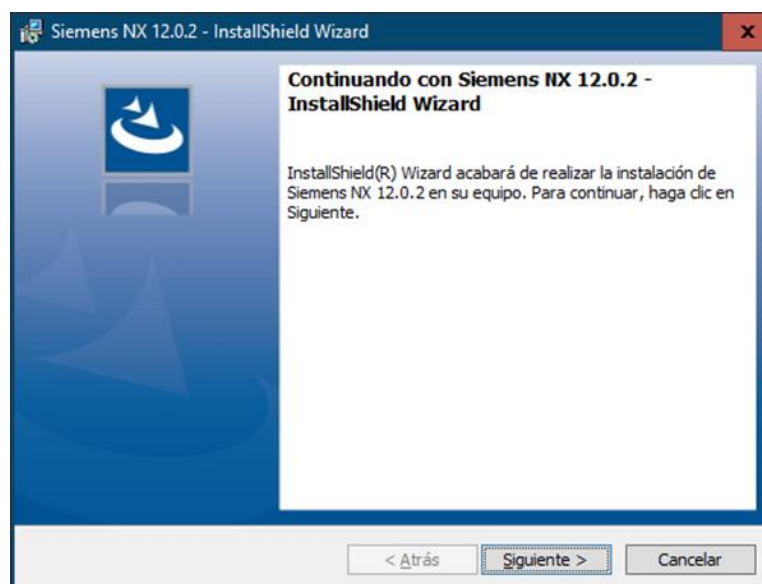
Siemens NX 12.0.2 - InstallShield Wizard

x

Continuando con Siemens NX 12.0.2 - InstallShield Wizard

InstallShield(R) Wizard acabará de realizar la instalación de Siemens NX 12.0.2 en su equipo. Para continuar, haga clic en Siguiente.

< Atrás

Siguiente >

Cancelar